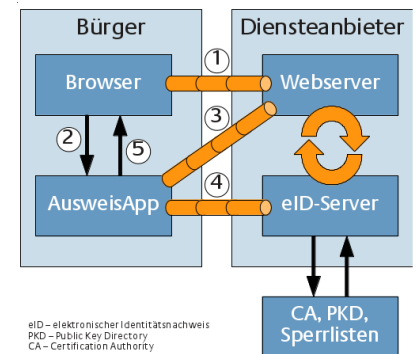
Bürger

Diensteanbieter

Browser

Webserver

AusweisApp

eID-Server

CA, PKD, Sperrlisten

1

2

3

4

5

eID – elektronischer Identitätsnachweis
PKD – Public Key Directory
CA – Certification Authority